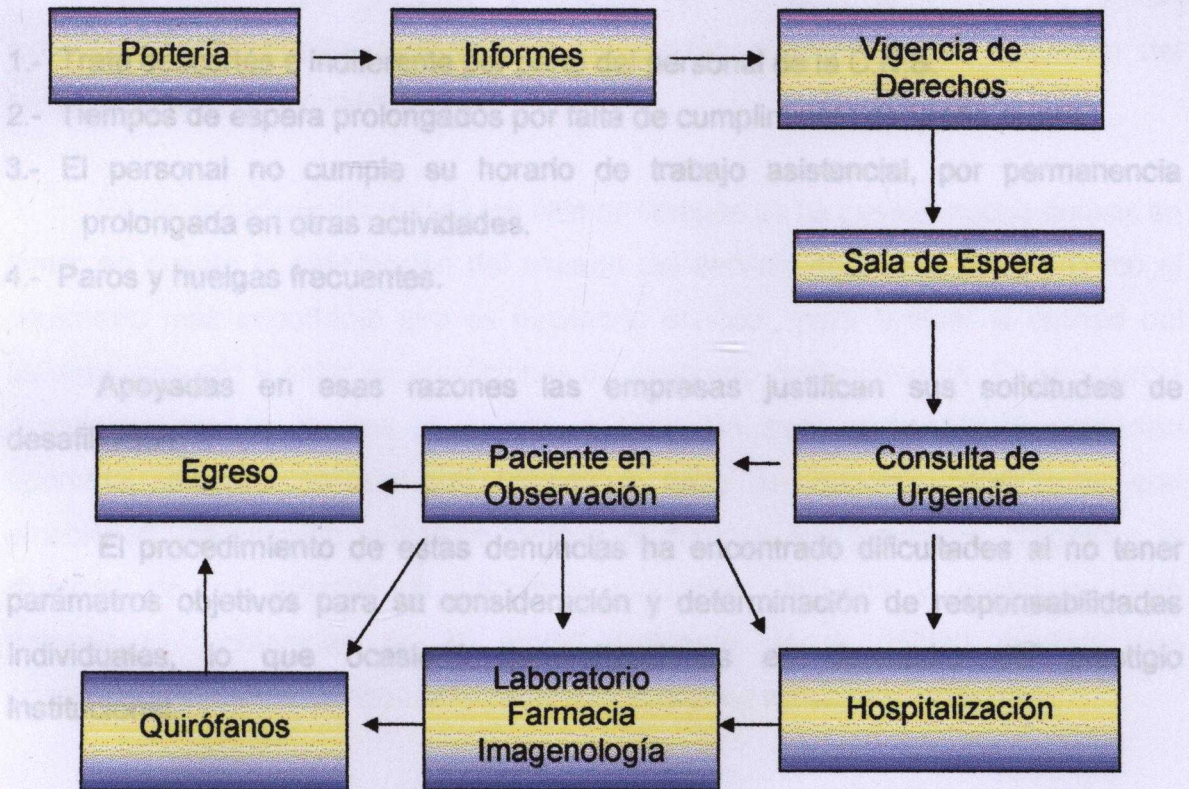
Portería

Informes

Vigencia de Derechos

1.- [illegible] e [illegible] del personal de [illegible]

2.- Tiempos de espera prolongados por falta de cumplim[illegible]

3.- El personal no cumple su horario de trabajo asistencial, por permanencia prolongada en otras actividades.

Sala de Espera

4.- Paros y huelgas frecuentes.

Apoyadas en esas razones las empresas justifican sus solicitudes de desafi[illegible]

Egreso

Paciente en Observación

Consulta de Urgencia

El procedimiento de estas denuncias ha encontrado dificultades al no tener parámetros objetivos para su consideración y determinación de responsabilidades individuales, lo que ocasi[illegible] e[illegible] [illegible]stigio Instit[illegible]

Quirófanos

Laboratorio Farmacia Imagenología

Hospitalización